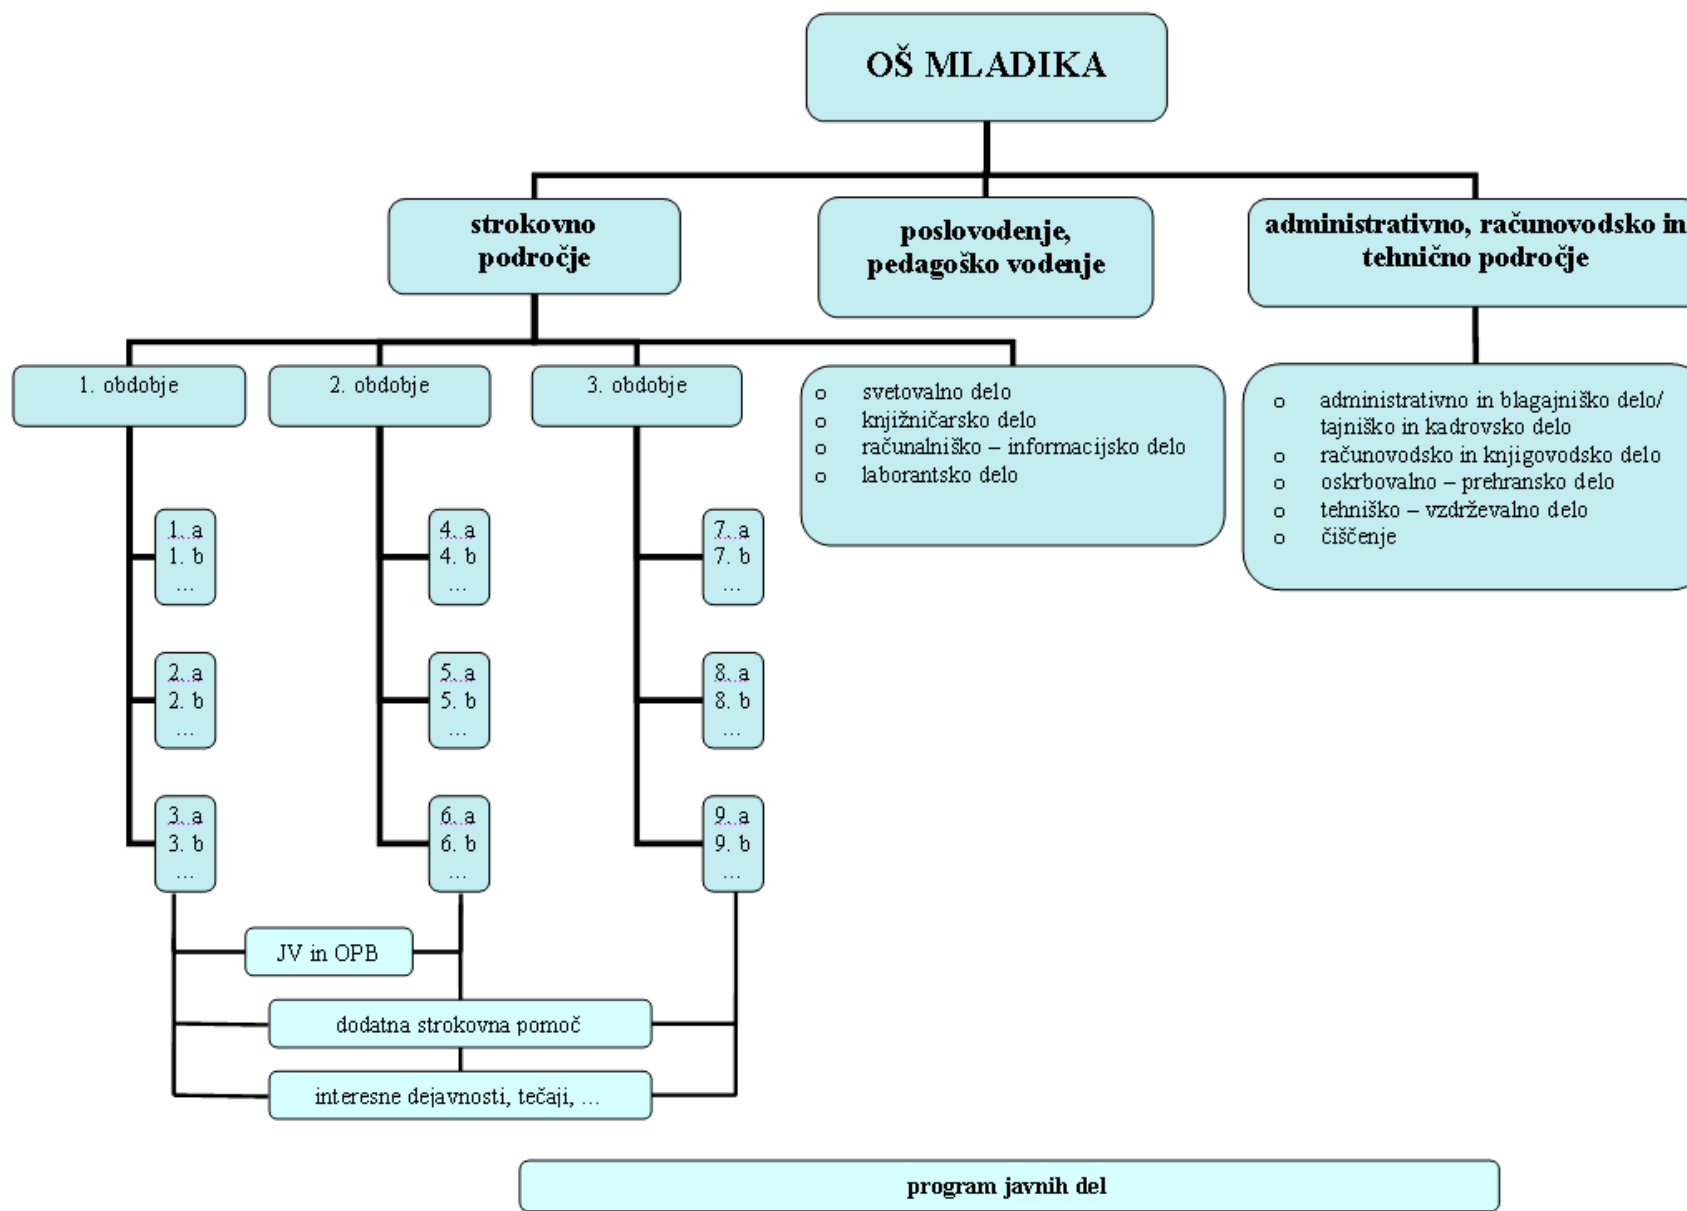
OŠ MLADIKA

strokovno področje

poslovodenje, pedagoško vodenje

administrativno, računovodsko in tehnično področje

1. obdobje

2. obdobje

3. obdobje

- svetovalno delo
- knjižničarsko delo
- računalniško – informacijsko delo
- laborantsko delo

- administrativno in blagajniško delo/ tajniško in kadrovsko delo
- računovodsko in knjigovodsko delo
- oskrbovalno – prehransko delo
- tehniško – vzdrževalno delo
- čiščenje

1. a
1. b
...

4. a
4. b
...

7. a
7. b
...

2. a
2. b
...

5. a
5. b
...

8. a
8. b
...

3. a
3. b
...

6. a
6. b
...

9. a
9. b
...

JV in OPB

dodatna strokovna pomoč

interesne dejavnosti, tečaji, ...

program javnih del